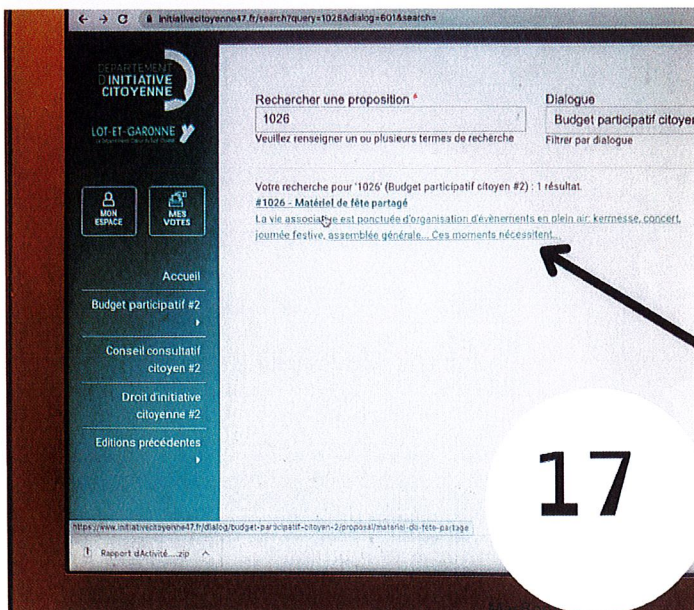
initiativecitoyenne47.fr/search?query=1026&dialog=601&search=

DÉPARTEMENT D'INITIATIVE CITOYENNE

LOT-ET-GARONNE

MON ESPACE

MES VOTES

Accueil

Budget participatif #2

Conseil consultatif citoyen #2

Droit d'initiative citoyenne #2

Editions précédentes

Rechercher une proposition *

1026

Veuillez renseigner un ou plusieurs termes de recherche

Dialogue

Budget participatif citoyen

Filtrer par dialogue

Votre recherche pour '1026' (Budget participatif citoyen #2) : 1 résultat.

#1026 - Matériel de fête partagé

La vie associative est ponctuée d'organisation d'évènements en plein air: kermesse, concert, journée festive, assemblée générale... Ces moments nécessitent...

17

https://www.initiativecitoyenne47.fr/dialog/budget-participatif-citoyen-2/proposal/materiel-de-fete-partage

Rapport d'Activité....zip